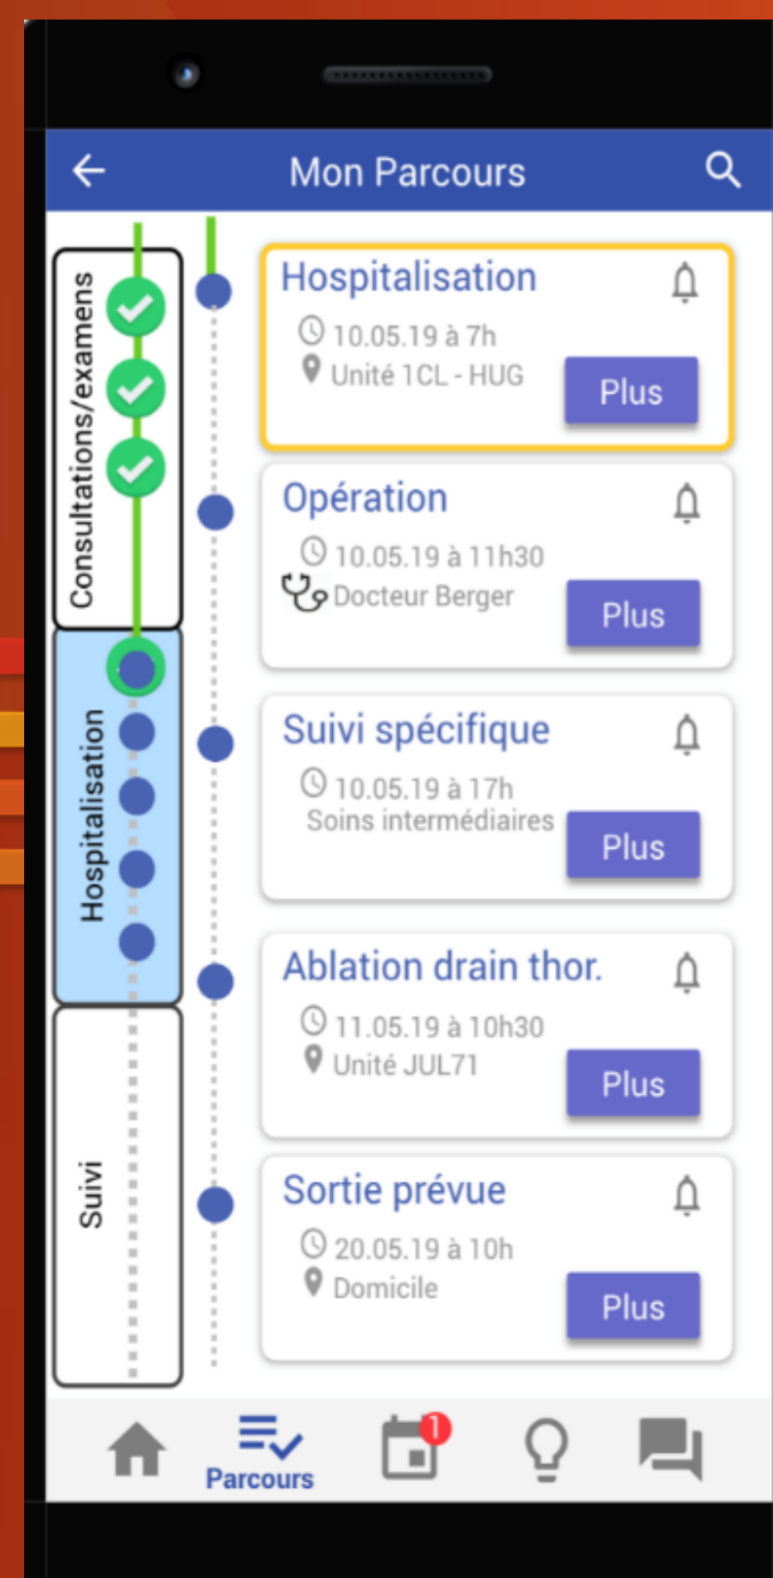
Mon Parcours

Consultations/examens

Hospitalisation

Suivi

Hospitalisation
10.05.19 à 7h
Unité 1CL - HUG
Plus

Opération
10.05.19 à 11h30
Docteur Berger
Plus

Suivi spécifique
10.05.19 à 17h
Soins intermédiaires
Plus

Ablation drain thor.
11.05.19 à 10h30
Unité JUL71
Plus

Sortie prévue
20.05.19 à 10h
Domicile
Plus

Parcours
1